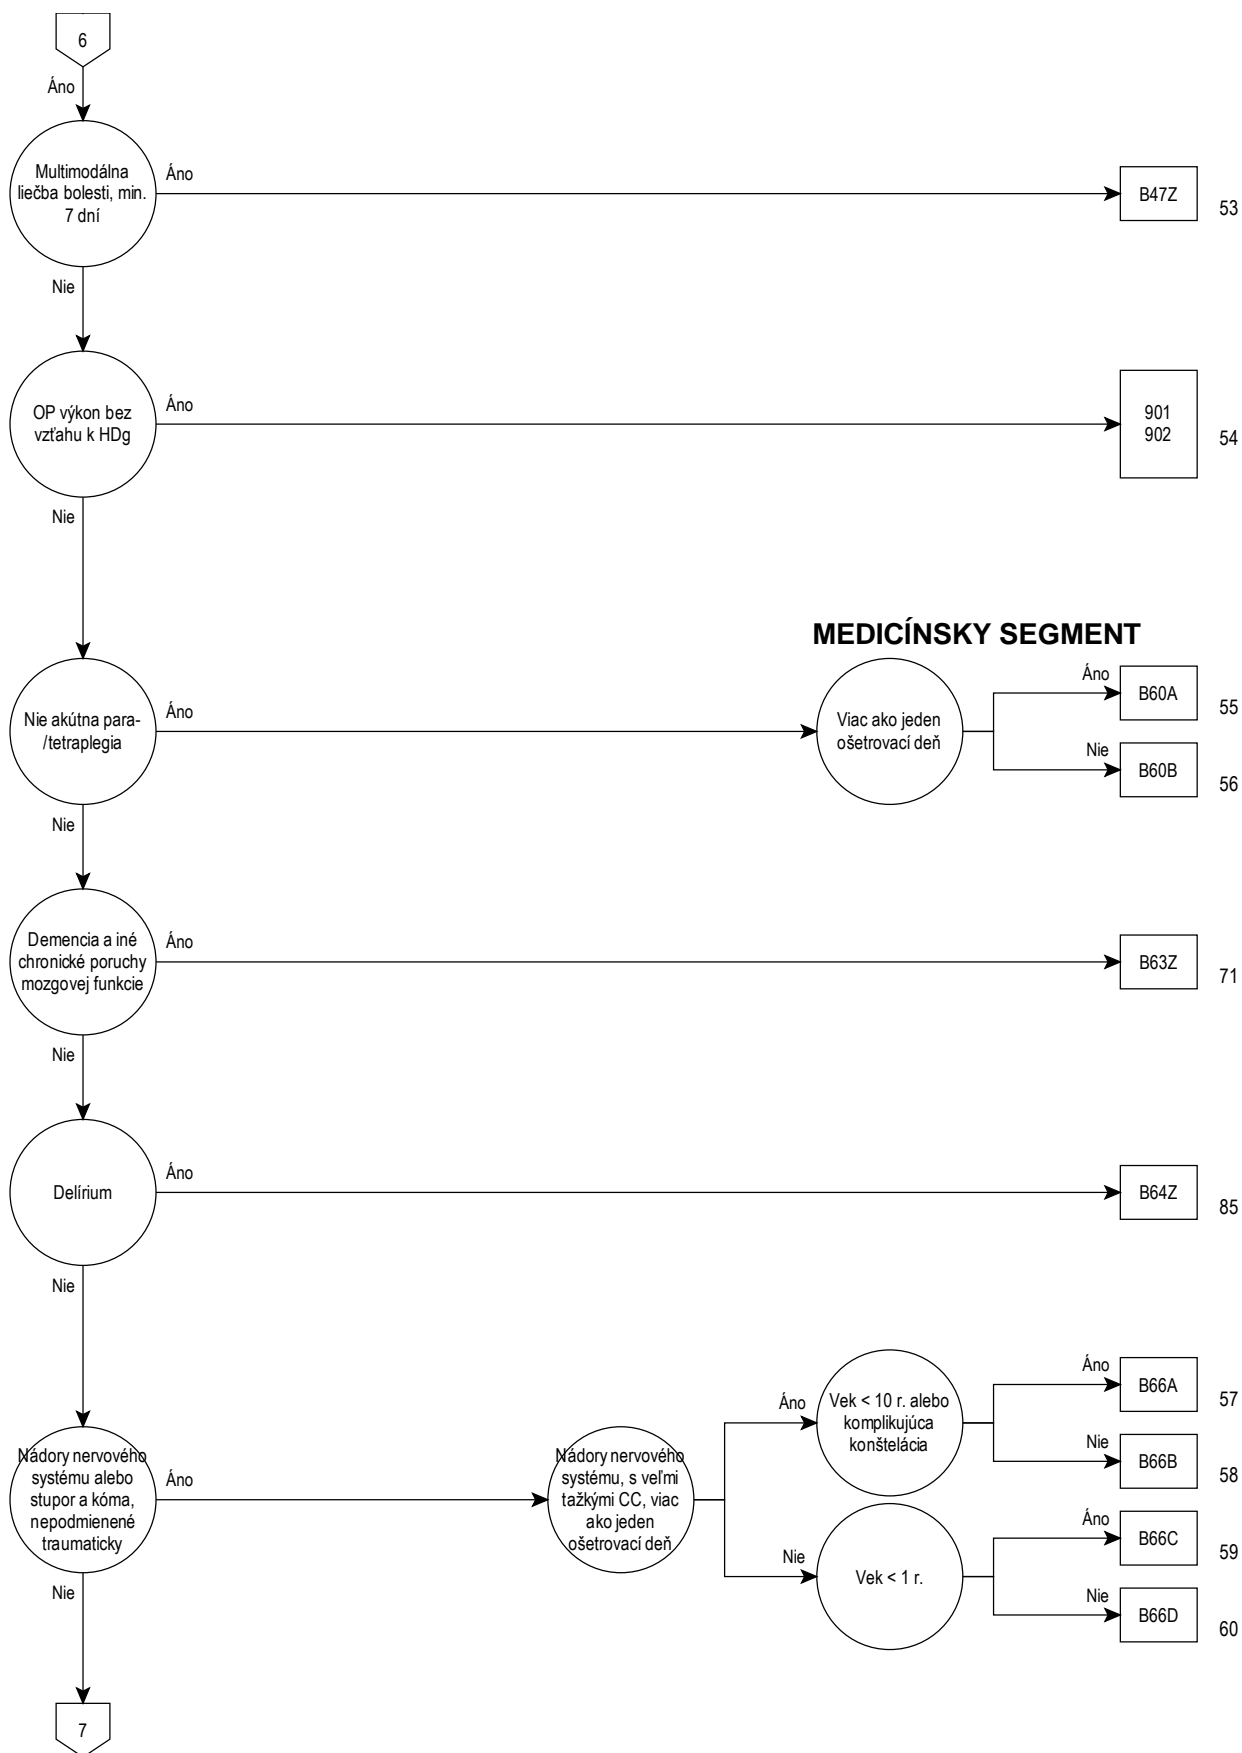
6

Áno

Multimodálna liečba bolesti, min. 7 dní

Áno

B47Z

53

Nie

OP výkon bez vzťahu k HDg

Áno

901
902

54

Nie

MEDICÍNSKY SEGMENT

Nie akútna para-/tetraplegia

Áno

Viac ako jeden ošetrovací deň

Áno

B60A

55

Nie

B60B

56

Nie

Demencia a iné chronické poruchy mozgovej funkcie

Áno

B63Z

71

Nie

Delírium

Áno

B64Z

85

Nie

Nádory nervového systému alebo stupor a kóma, nepodmienené traumaticky

Áno

Nádory nervového systému, s veľmi ťažkými CC, viac ako jeden ošetrovací deň

Áno

Vek < 10 r. alebo komplikujúca konštelácia

Áno

B66A

57

Nie

B66B

58

Nie

Vek < 1 r.

Áno

B66C

59

Nie

B66D

60

Nie

7